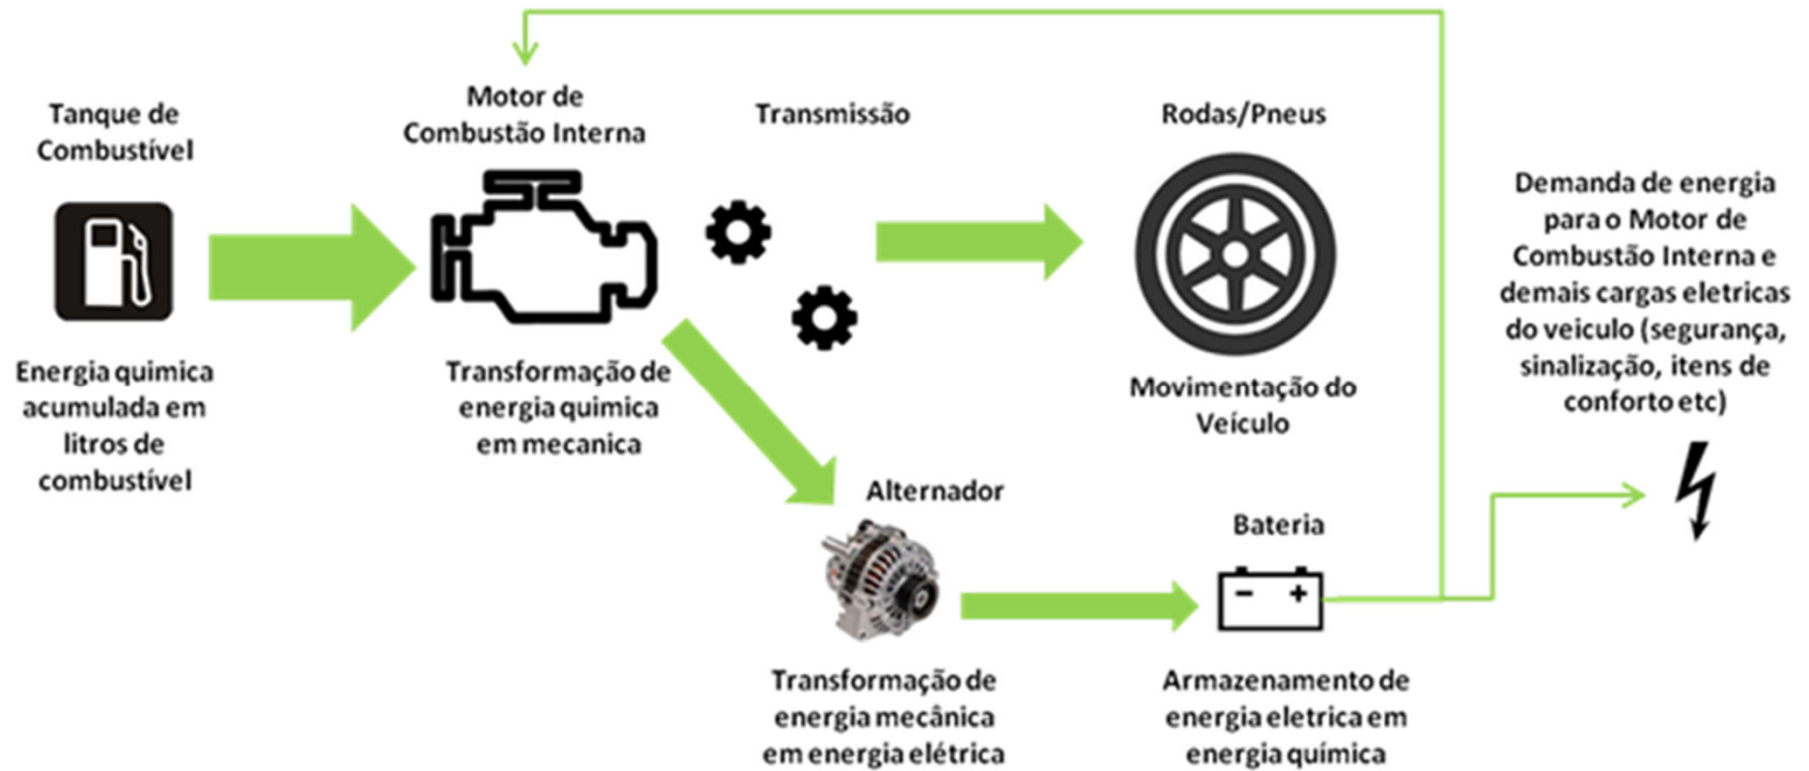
Tanque de Combustível

Energia quimica acumulada em litros de combustível

Motor de Combustão Interna

Transformação de energia quimica em mecanica

Transmissão

Rodas/Pneus

Movimentação do Veículo

Demanda de energia para o Motor de Combustão Interna e demais cargas eletricas do veiculo (segurança, sinalização, itens de conforto etc)

Alternador

Transformação de energia mecânica em energia elétrica

Bateria

Armazenamento de energia eletrica em energia química